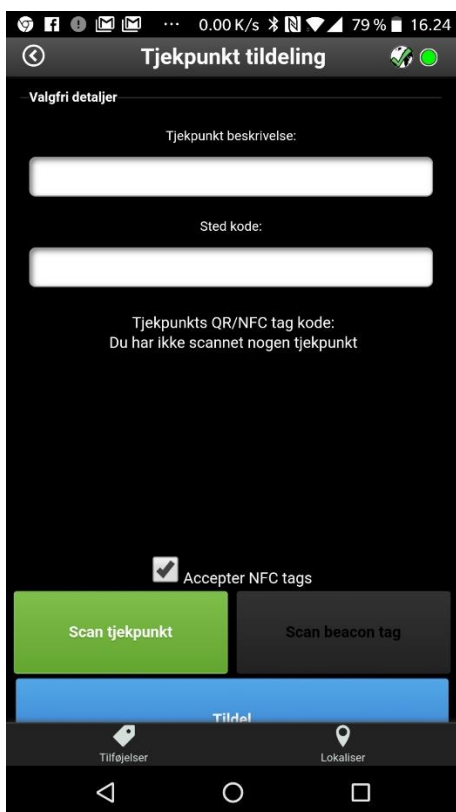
... 0.00 K/s 79 % 16.24

Tjekpunkt tildeling

Valgfri detaljer

Tjekpunkt beskrivelse:

Sted kode:

Tjekpunkts QR/NFC tag kode:
Du har ikke scannet nogen tjekpunkt

Accepter NFC tags

Scan tjekpunkt

Scan beacon tag

Tildel

Tilføjelser

Lokaliser